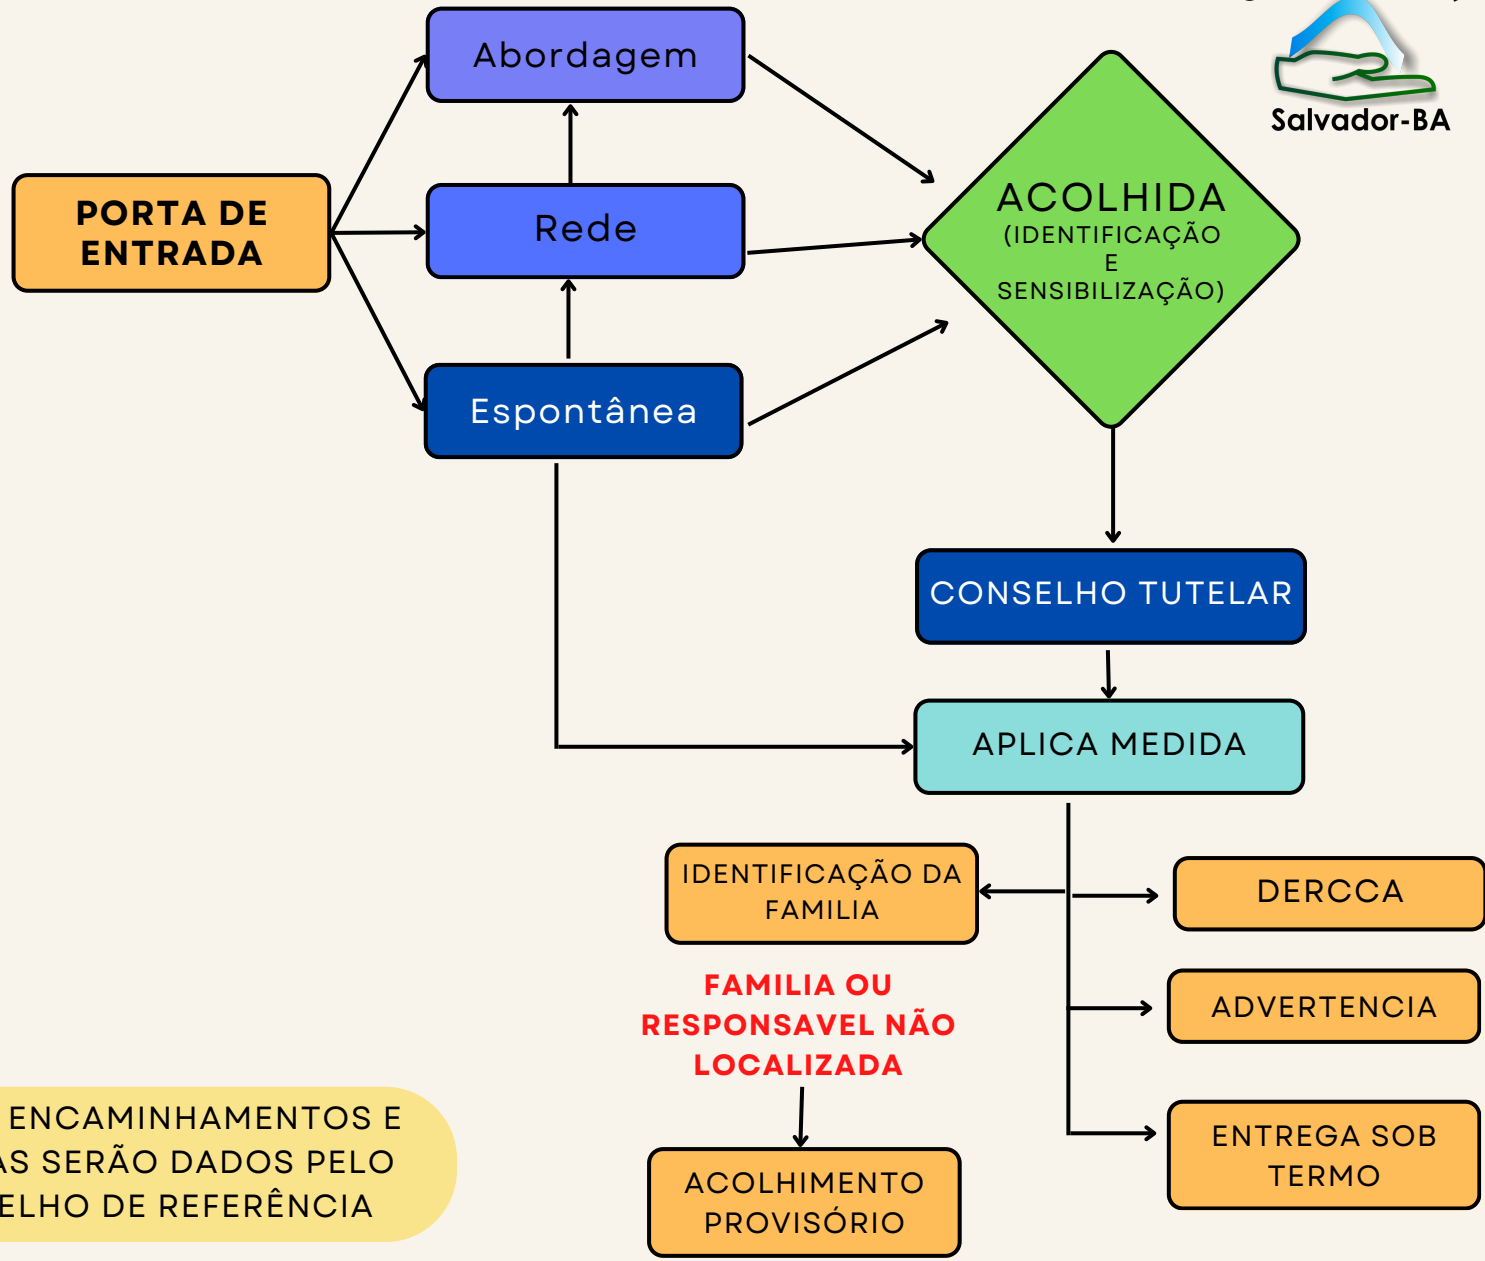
Salvador-BA

PORTA DE ENTRADA

Abordagem

Rede

Espontânea

ACOLHIDA
(IDENTIFICAÇÃO
E
SENSIBILIZAÇÃO)

CONSELHO TUTELAR

APLICA MEDIDA

IDENTIFICAÇÃO DA FAMILIA

DERCCA

ADVERTENCIA

ENTREGA SOB TERMO

FAMILIA OU RESPONSAVEL NÃO LOCALIZADA

ACOLHIMENTO PROVISÓRIO

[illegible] ENCAMINHAMENTOS E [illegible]AS SERÃO DADOS PELO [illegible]ELHO DE REFERÊNCIA